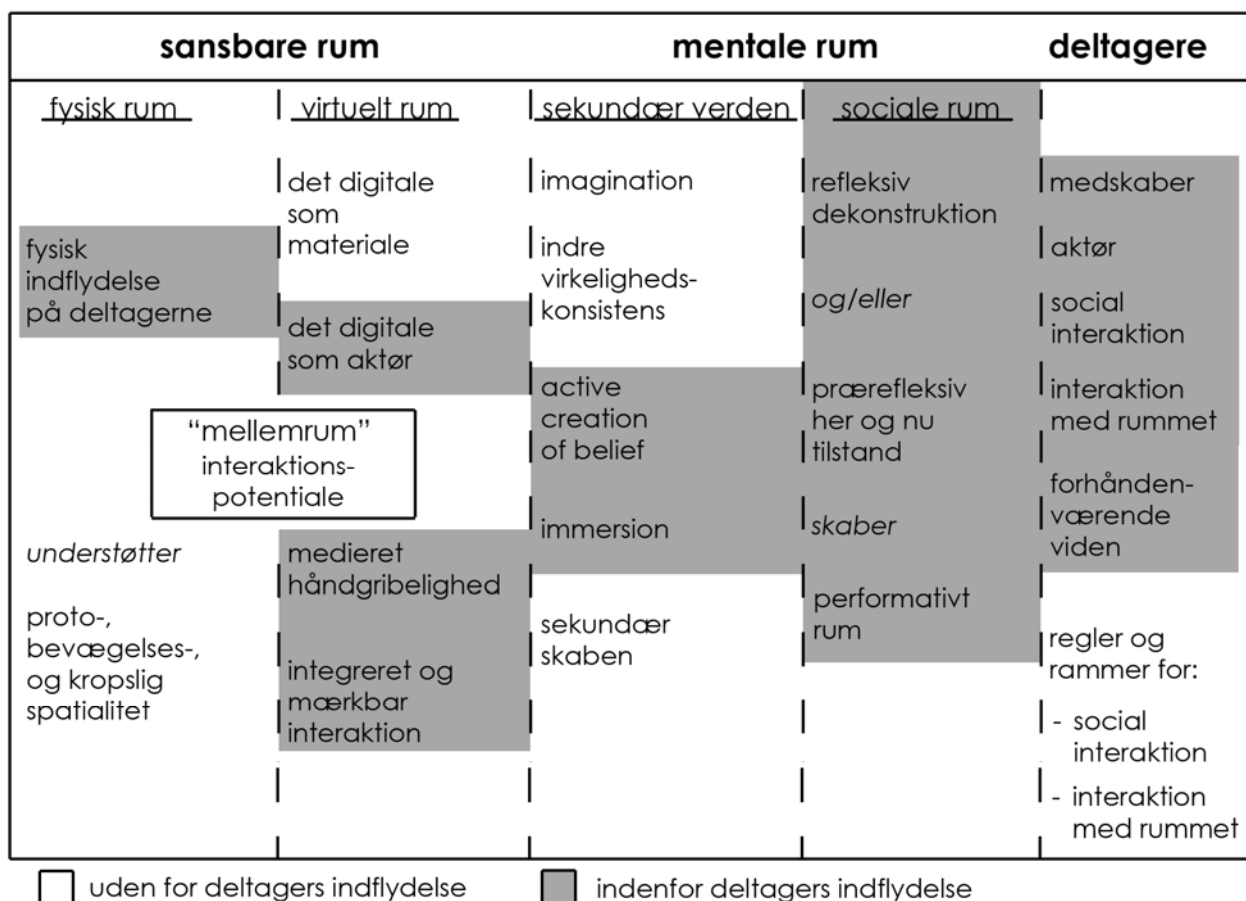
sansbare rum

mentale rum

deltagere

fysisk rum

virtuelt rum

sekundær verden

sociale rum

det digitale som materiale

imagination

refleksiv dekonstruktion

medskaber

fysisk indflydelse på deltagerne

indre virkeligheds-konsistens

aktør

og/eller

social interaktion

det digitale som aktør

active creation of belief

prærefleksiv her og nu tilstand

interaktion med rummet

"mellemrum" interaktions-potentiale

forhånden-værende viden

immersion

skaber

understøtter

medieret håndgribelighed

performativt rum

proto-, bevægelses-, og kropslig spatialitet

sekundær skaben

regler og rammer for:

integreret og mærkbar interaktion

- social interaktion

- interaktion med rummet

uden for deltagers indflydelse

indenfor deltagers indflydelse